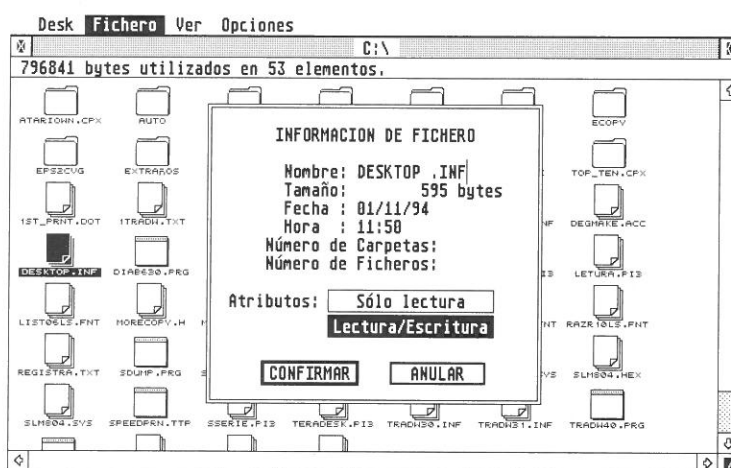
Desk Fichero Ver Opciones

C:\

796841 bytes utilizados en 53 elementos.

ATARIOWN.CPX
AUTO
ECOPV
EPS2CUG
EXTRAÑOS
TOP_TEN.CPX
1ST_PRNT.DOT
1TRADW.TXT
NF
DEGMAKE.ACC
DESKTOP.INF
DIAB630.PRG
I3
LETURA.PI3
LIST06LS.FNT
MORECOPY.H
NT
RAZR10LS.FNT
REGISTRA.TXT
SDUMP.PRG
VS
SLM804.HEX
SLM804.SYS
SPEEDPRN.TTP
SSERIE.PI3
TERADESK.PI3
TRADW30.INF
TRADW31.INF
TRADW40.PRG

INFORMACION DE FICHERO

Nombre: DESKTOP .INF
Tamaño: 595 bytes
Fecha : 01/11/94
Hora : 11:50
Número de Carpetas:
Número de Ficheros:

Atributos: Sólo lectura
Lectura/Escritura

CONFIRMAR
ANULAR